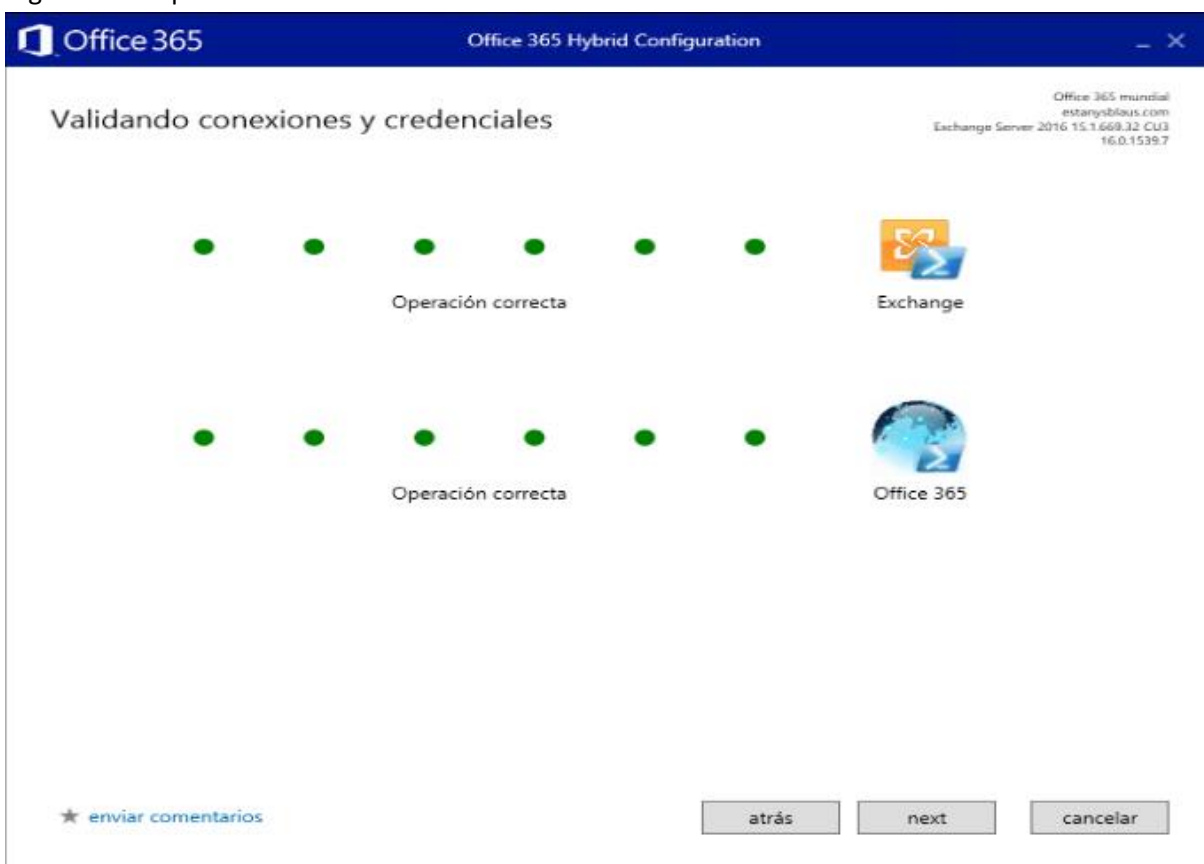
Office 365

Office 365 Hybrid Configuration

Validando conexiones y credenciales

Office 365 mundial
estanysblaus.com
Exchange Server 2016 15.1.669.32 CU3
16.0.1539.7

Operación correcta

Exchange

Operación correcta

Office 365

★ enviar comentarios

atrás

next

cancelar